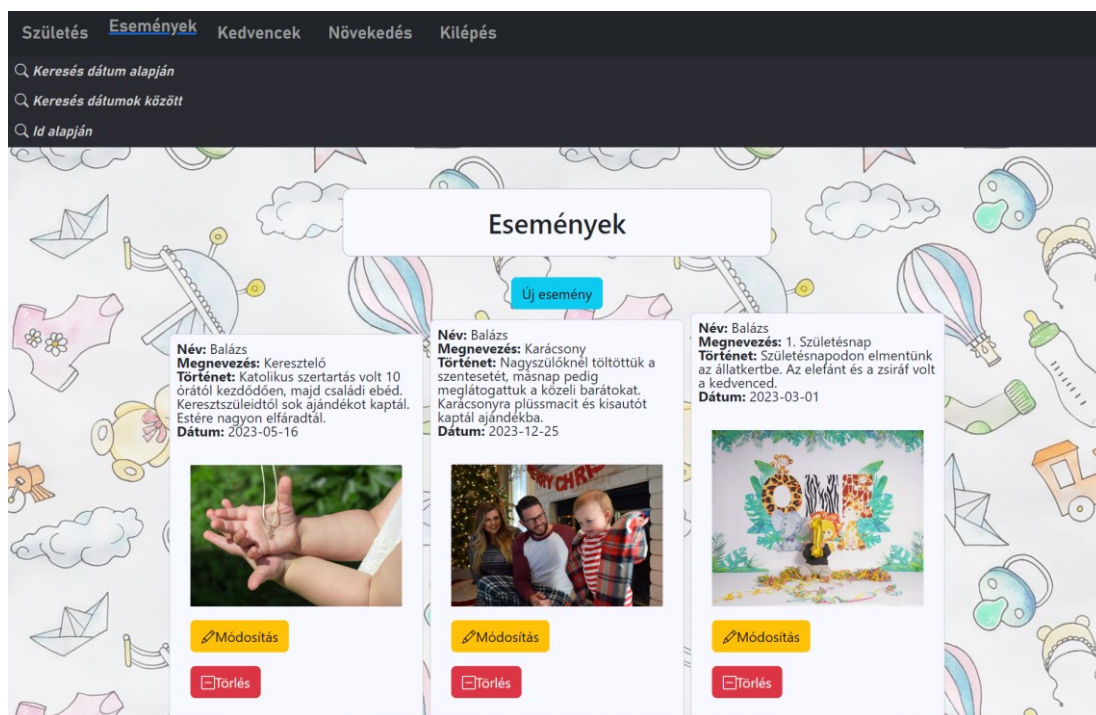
Születés Események Kedvencek Növekedés Kilépés

Keresés dátum alapján

Keresés dátumok között

Id alapján

Események

Új esemény

**Név:** Balázs
**Megnevezés:** Keresztelő
**Történet:** Katolikus szertartás volt 10 órától kezdődően, majd családi ebéd. Keresztszüleidtől sok ajándékot kaptál. Estére nagyon elfáradtál.
**Dátum:** 2023-05-16

Módosítás

Törlés

**Név:** Balázs
**Megnevezés:** Karácsony
**Történet:** Nagyszülőknél töltöttük a szentestét, másnap pedig meglátogattuk a közeli barátokat. Karácsonyra plüssmacit és kisautót kaptál ajándékba.
**Dátum:** 2023-12-25

MERRY CHR

Módosítás

Törlés

**Név:** Balázs
**Megnevezés:** 1. Születésnap
**Történet:** Születésnapodon elmentünk az állatkertbe. Az elefánt és a zsiráf volt a kedvenced.
**Dátum:** 2023-03-01

ONE

Módosítás

Törlés